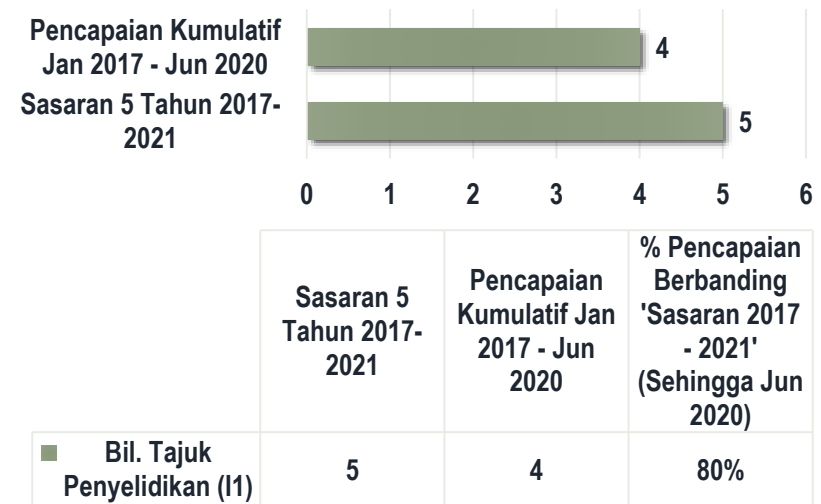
Pencapaian Kumulatif Jan 2017 - Jun 2020

Sasaran 5 Tahun 2017-2021

4

5

0 1 2 3 4 5 6

| | Sasaran 5 Tahun 2017-2021 | Pencapaian Kumulatif Jan 2017 - Jun 2020 | % Pencapaian Berbanding 'Sasaran 2017 - 2021' (Sehingga Jun 2020) |
|---|---|---|---|
| Bil. Tajuk Penyelidikan (I1) | 5 | 4 | 80% |